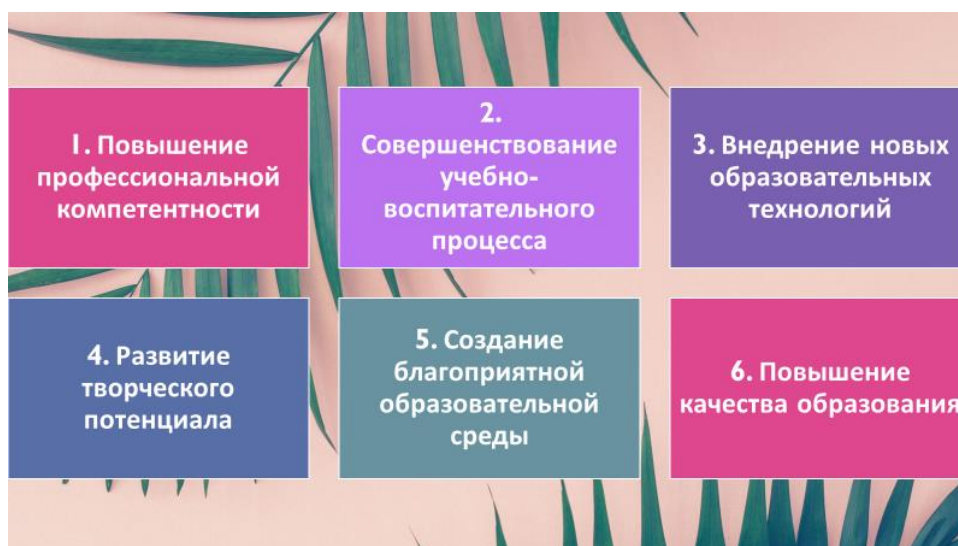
I. Повышение профессиональной компетентности

2. Совершенствование учебно-воспитательного процесса

3. Внедрение новых образовательных технологий

4. Развитие творческого потенциала

5. Создание благоприятной образовательной среды

6. Повышение качества образования